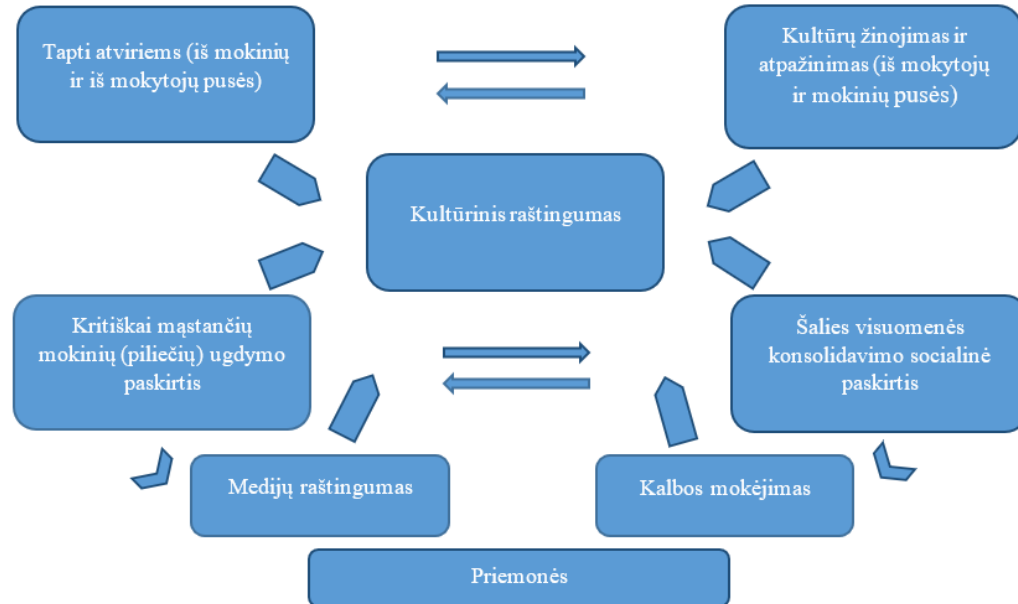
Tapti atviriems (iš mokinių ir iš mokytojų pusės)

Kultūrų žinojimas ir atpažinimas (iš mokytojų ir mokinių pusės)

Kultūrinis raštingumas

Kritiškai mąstančių mokinių (piliečių) ugdymo paskirtis

Šalies visuomenės konsolidavimo socialinė paskirtis

Medijų raštingumas

Kalbos mokėjimas

Priemonės